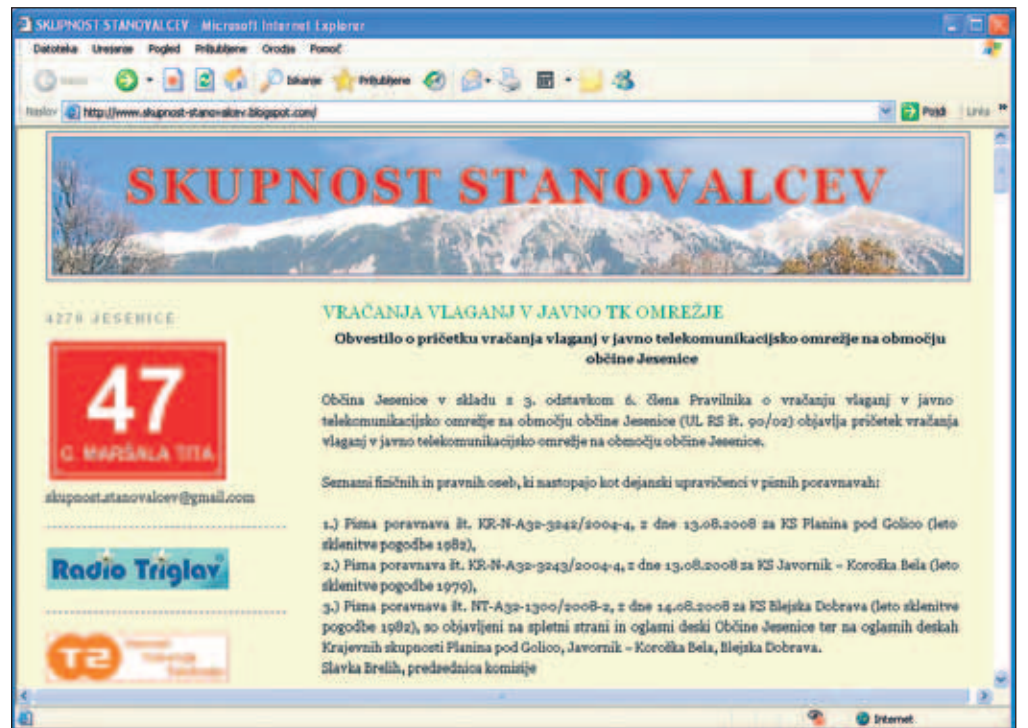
SKUPNOST STANOVALCEV - Microsoft Internet Explorer

Datoteka Urejanje Pogled Priljubljene Orodja Pomoč

Nazaj Iskanje Priljubljene

Naslov http://www.skupnost-stanovalcev.blogspot.com/ Pojdi Links

SKUPNOST STANOVALCEV

4270 JESENICE

47

C. MARŠALA TITA

skupnost.stanovalcev@gmail.com

Radio Triglav

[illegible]

VRAČANJA VLAGANJ V JAVNO TK OMREŽJE

Obvestilo o pričetku vračanja vlaganj v javno telekomunikacijsko omrežje na območju občine Jesenice

Občina Jesenice v skladu z 3. odstavkom 6. člena Pravilnika o vračanju vlaganj v javno telekomunikacijsko omrežje na območju občine Jesenice (UL RS št. 90/02) objavlja pričetek vračanja vlaganj v javno telekomunikacijsko omrežje na območju občine Jesenice.

Seznami fizičnih in pravnih oseb, ki nastopajo kot dejanski upravičenci v pisnih poravnavah:

1.) Pisna poravnava št. KR-N-A32-3242/2004-4, z dne 13.08.2008 za KS Planina pod Golico (leto sklenitve pogodbe 1982),
2.) Pisna poravnava št. KR-N-A32-3243/2004-4, z dne 13.08.2008 za KS Javornik - Koroška Bela (leto sklenitve pogodbe 1979),
3.) Pisna poravnava št. NT-A32-1300/2008-2, z dne 14.08.2008 za KS Blejska Dobrava (leto sklenitve pogodbe 1982), so objavljeni na spletni strani in oglasni deski Občine Jesenice ter na oglasnih deskah Krajevnih skupnosti Planina pod Golico, Javornik - Koroška Bela, Blejska Dobrava.
Slavka Brelih, predsednica komisije

Internet